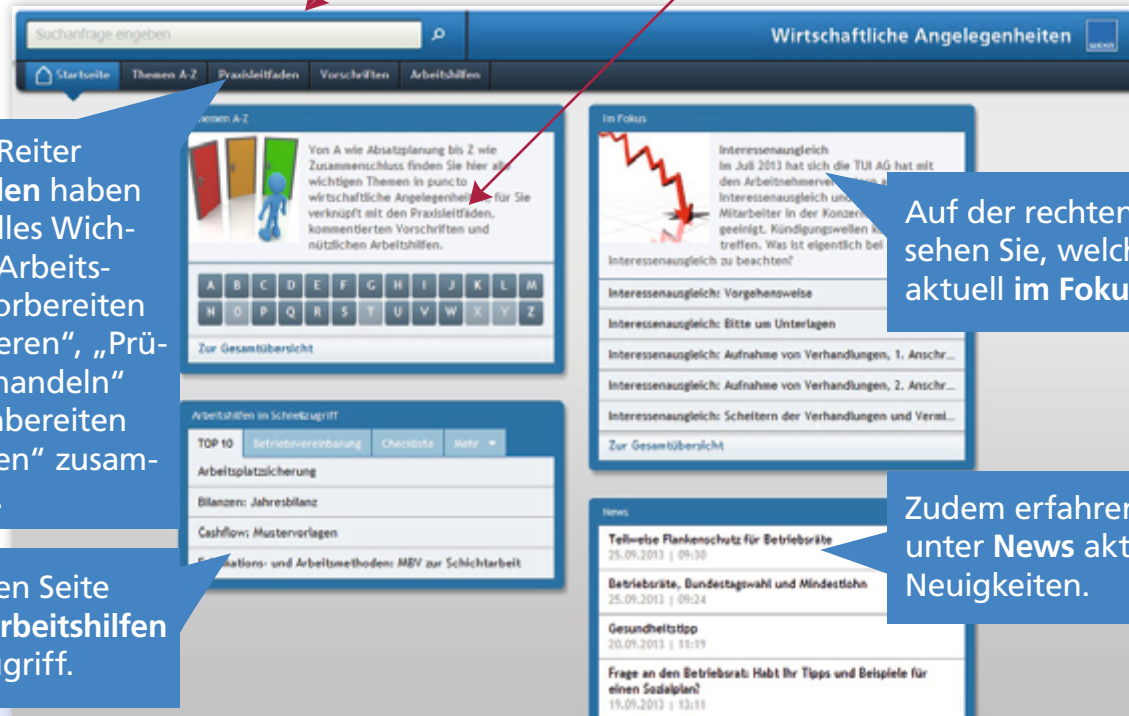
Suchanfrage eingeben

Wirtschaftliche Angelegenheiten

Startseite | Themen A-Z | Praxisleitfaden | Vorschriften | Arbeitshilfen

Reiter
len haben
lles Wich-
Arbeits-
orbereiten
eren", „Prü-
handeln"
bereiten
en" zusam-

en Seite
rbeitshilfen
griff.

Themen A-Z

Von A wie Absatzplanung bis Z wie Zusammenschluss finden Sie hier alle wichtigen Themen in puncto wirtschaftliche Angelegenheiten für Sie verknüpft mit den Praxisleitfaden, kommentierten Vorschriften und nützlichen Arbeitshilfen.

A B C D E F G H I J K L M
N O P Q R S T U V W X Y Z

Zur Gesamtübersicht

Arbeitshilfen im Schnellzugriff

TOP 10 | Betriebsvereinbarung | Checkliste | Mehr

Arbeitsplatzsicherung
Bilanzen: Jahresbilanz
Cashflow: Mustervorlagen
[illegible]ations- und Arbeitsmethoden: MBV zur Schichtarbeit

Im Fokus

Interessenausgleich
Im Juli 2013 hat sich die TUI AG hat mit den Arbeitnehmerver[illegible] Interessenausgleich und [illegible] Mitarbeiter in der Konzern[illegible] geeinigt. Kündigungswellen k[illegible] treffen. Was ist eigentlich bei Interessenausgleich zu beachten?

Interessenausgleich: Vorgehensweise
Interessenausgleich: Bitte um Unterlagen
Interessenausgleich: Aufnahme von Verhandlungen, 1. Anschr...
Interessenausgleich: Aufnahme von Verhandlungen, 2. Anschr...
Interessenausgleich: Scheitern der Verhandlungen und Vermi...

Zur Gesamtübersicht

Auf der rechten
sehen Sie, welch
aktuell im Foku

News

Teilweise Flankenschutz für Betriebsräte
25.09.2013 | 09:30
Betriebsräte, Bundestagswahl und Mindestlohn
25.09.2013 | 09:24
Gesundheitstipp
20.09.2013 | 11:19
Frage an den Betriebsrat: Habt Ihr Tipps und Beispiele für einen Sozialplan?
19.09.2013 | 13:11

Zudem erfahren
unter News akt
Neuigkeiten.